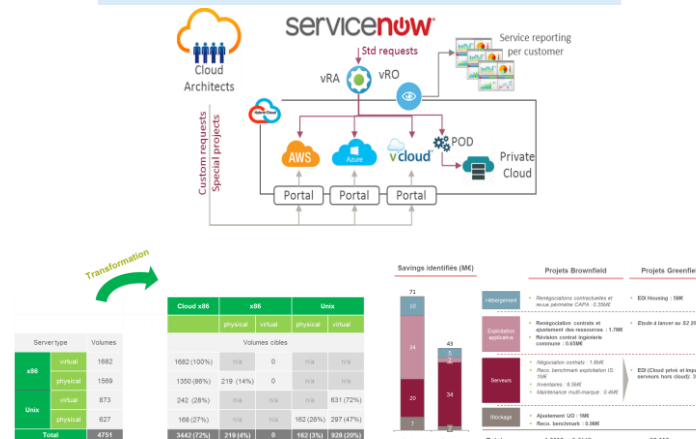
servicenow

Cloud Architects

Std requests

vRA

vRO

Service reporting per customer

Custom requests
Special projects

AWS

Azure

vcloud

POD

Private Cloud

Portal

Portal

Portal

Transformation

| Server type | | Volumes |
|---|---|---|
| x86 | virtual | 1682 |
| | physical | 1569 |
| Unix | virtual | 873 |
| | physical | 627 |
| Total | | 4751 |

| Cloud x86 | x86 | | Unix | |
|---|---|---|---|---|
| | physical | virtual | physical | virtual |
| Volumes cibles | | | | |
| 1682 (100%) | n/a | 0 | n/a | n/a |
| 1350 (86%) | 219 (14%) | 0 | n/a | n/a |
| 242 (28%) | n/a | n/a | n/a | 631 (72%) |
| 166 (27%) | n/a | n/a | 162 (26%) | 297 (47%) |
| 3442 (72%) | 219 (4%) | 0 | 162 (3%) | 928 (20%) |

Savings identifiés (M€)

71

43

34

20

34

5

7

Projets Brownfield

Projets Greenfield

Hébergement

Renégociations contractuelles et revue périmètre CAPA : 0.35M€

EDI Housing : 1M€

Exploitation applicative

Renégociation contrats et ajustement des ressources : 1.7M€
Révision contrat logicielle commune : 0.65M€

Etude à lancer au S2 20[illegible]

Serveurs

Négociation contrats : 1.6M€
Reco. benchmark exploitation IO : 1M€
Inventaires : 6.5M€
Maintenance multi-marque : 0.4M€

EDI (Cloud privé et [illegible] serveurs hors cloud): 3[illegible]

Stockage

Ajustement UO : 1M€
Reco. benchmark : 0.8M€